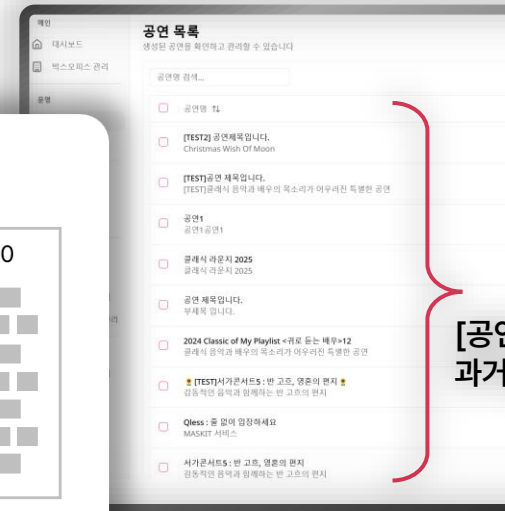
메인

대시보드

박스오피스 관리

운영

공연 목록

생성된 공연을 확인하고 관리할 수 있습니다

공연명 검색...

공연명 ⇅

[TEST2] 공연제목입니다.
Christmas Wish Of Moon

[TEST]공연 제목입니다.
[TEST]클래식 음악과 배우의 목소리가 어우러진 특별한 공연

공연1
공연1공연1

클래식 라운지 2025
클래식 라운지 2025

공연 제목입니다.
부제목 입니다.

2024 Classic of My Playlist <귀로 듣는 배우>12
클래식 음악과 배우의 목소리가 어우러진 특별한 공연

[TEST]서가콘서트5 : 반 고흐, 영혼의 편지
감동적인 음악과 함께하는 반 고흐의 편지

Qless : 줄 없이 입장하세요
MASKIT 서비스

서가콘서트5 : 반 고흐, 영혼의 편지
감동적인 음악과 함께하는 반 고흐의 편지

0

[공연
과거